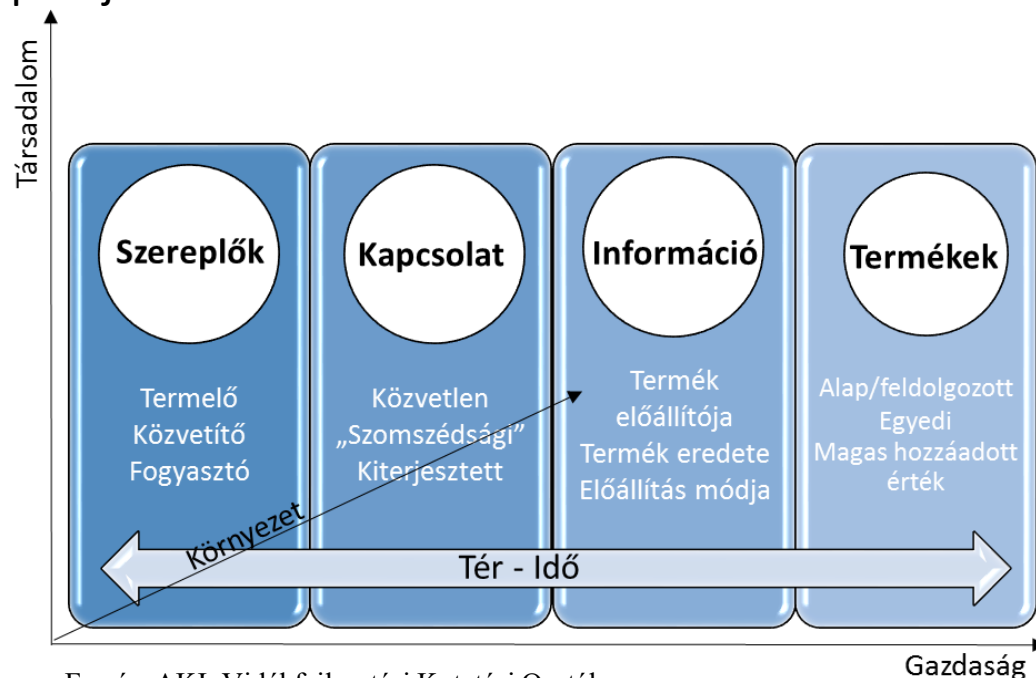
Társadalom

Szereplők

Termelő
Közvetítő
Fogyasztó

Kapcsolat

Közvetlen
„Szomszédsági"
Kiterjesztett

Információ

Termék előállítója
Termék eredete
Előállítás módja

Termékek

Alap/feldolgozott
Egyedi
Magas hozzáadott érték

Környezet

Tér - Idő

Gazdaság

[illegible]